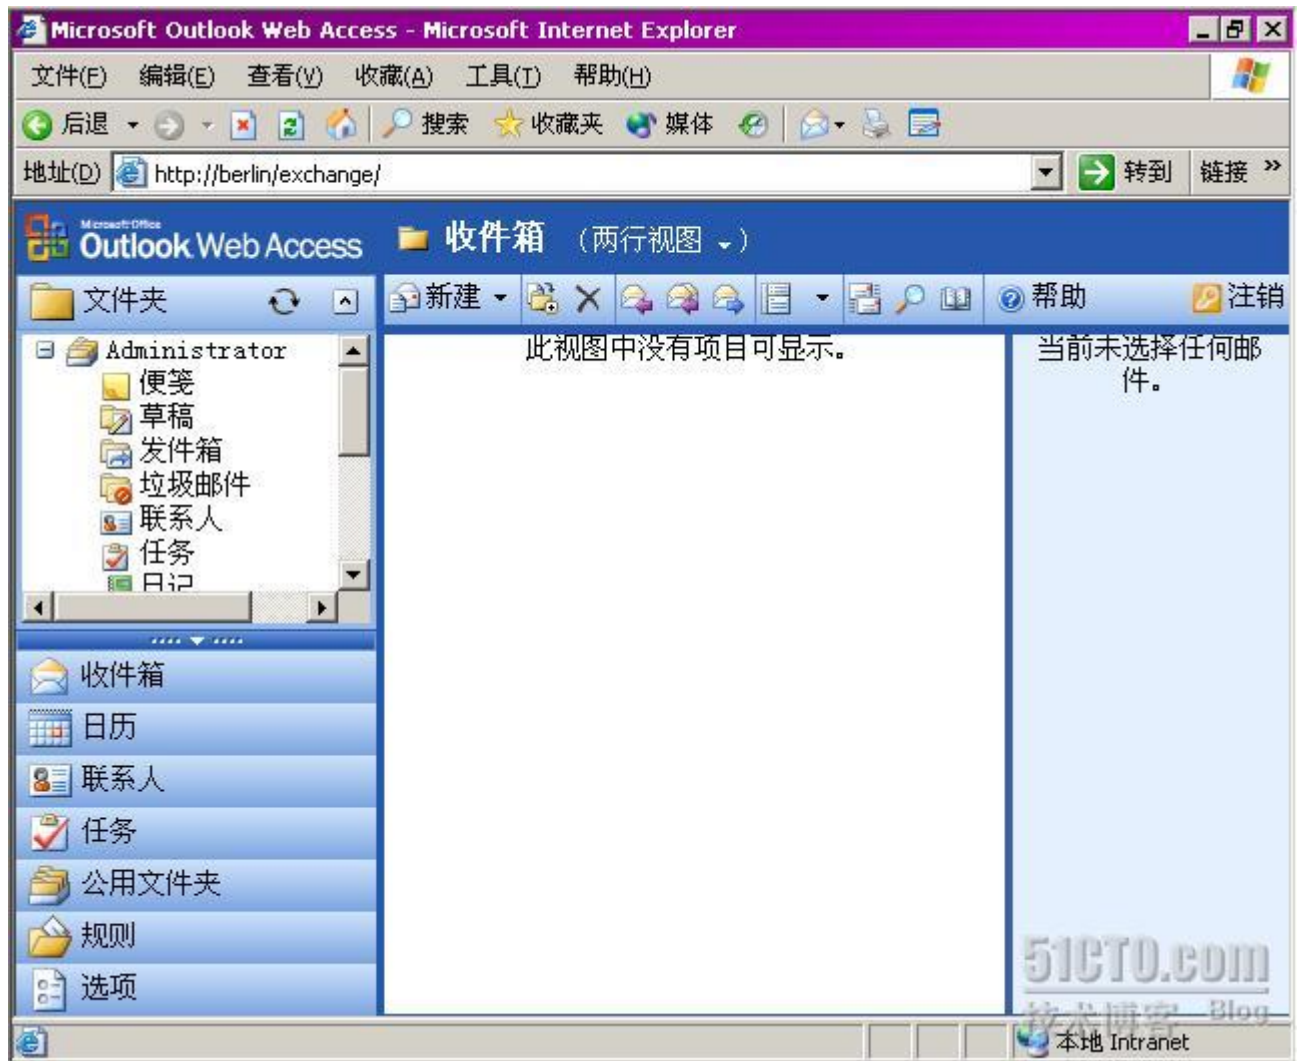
Microsoft Outlook Web Access - Microsoft Internet Explorer

文件(F) 编辑(E) 查看(V) 收藏(A) 工具(T) 帮助(H)

后退 搜索 收藏夹 媒体

地址(D) http://berlin/exchange/ 转到 链接 »

Microsoft Office Outlook Web Access 收件箱 (两行视图)

文件夹

新建 帮助 注销

Administrator
便笺
草稿
发件箱
垃圾邮件
联系人
任务
日记

此视图中没有项目可显示。

当前未选择任何邮件。

收件箱
日历
联系人
任务
公用文件夹
规则
选项

51CTO.com 技术博客 Blog

本地 Intranet